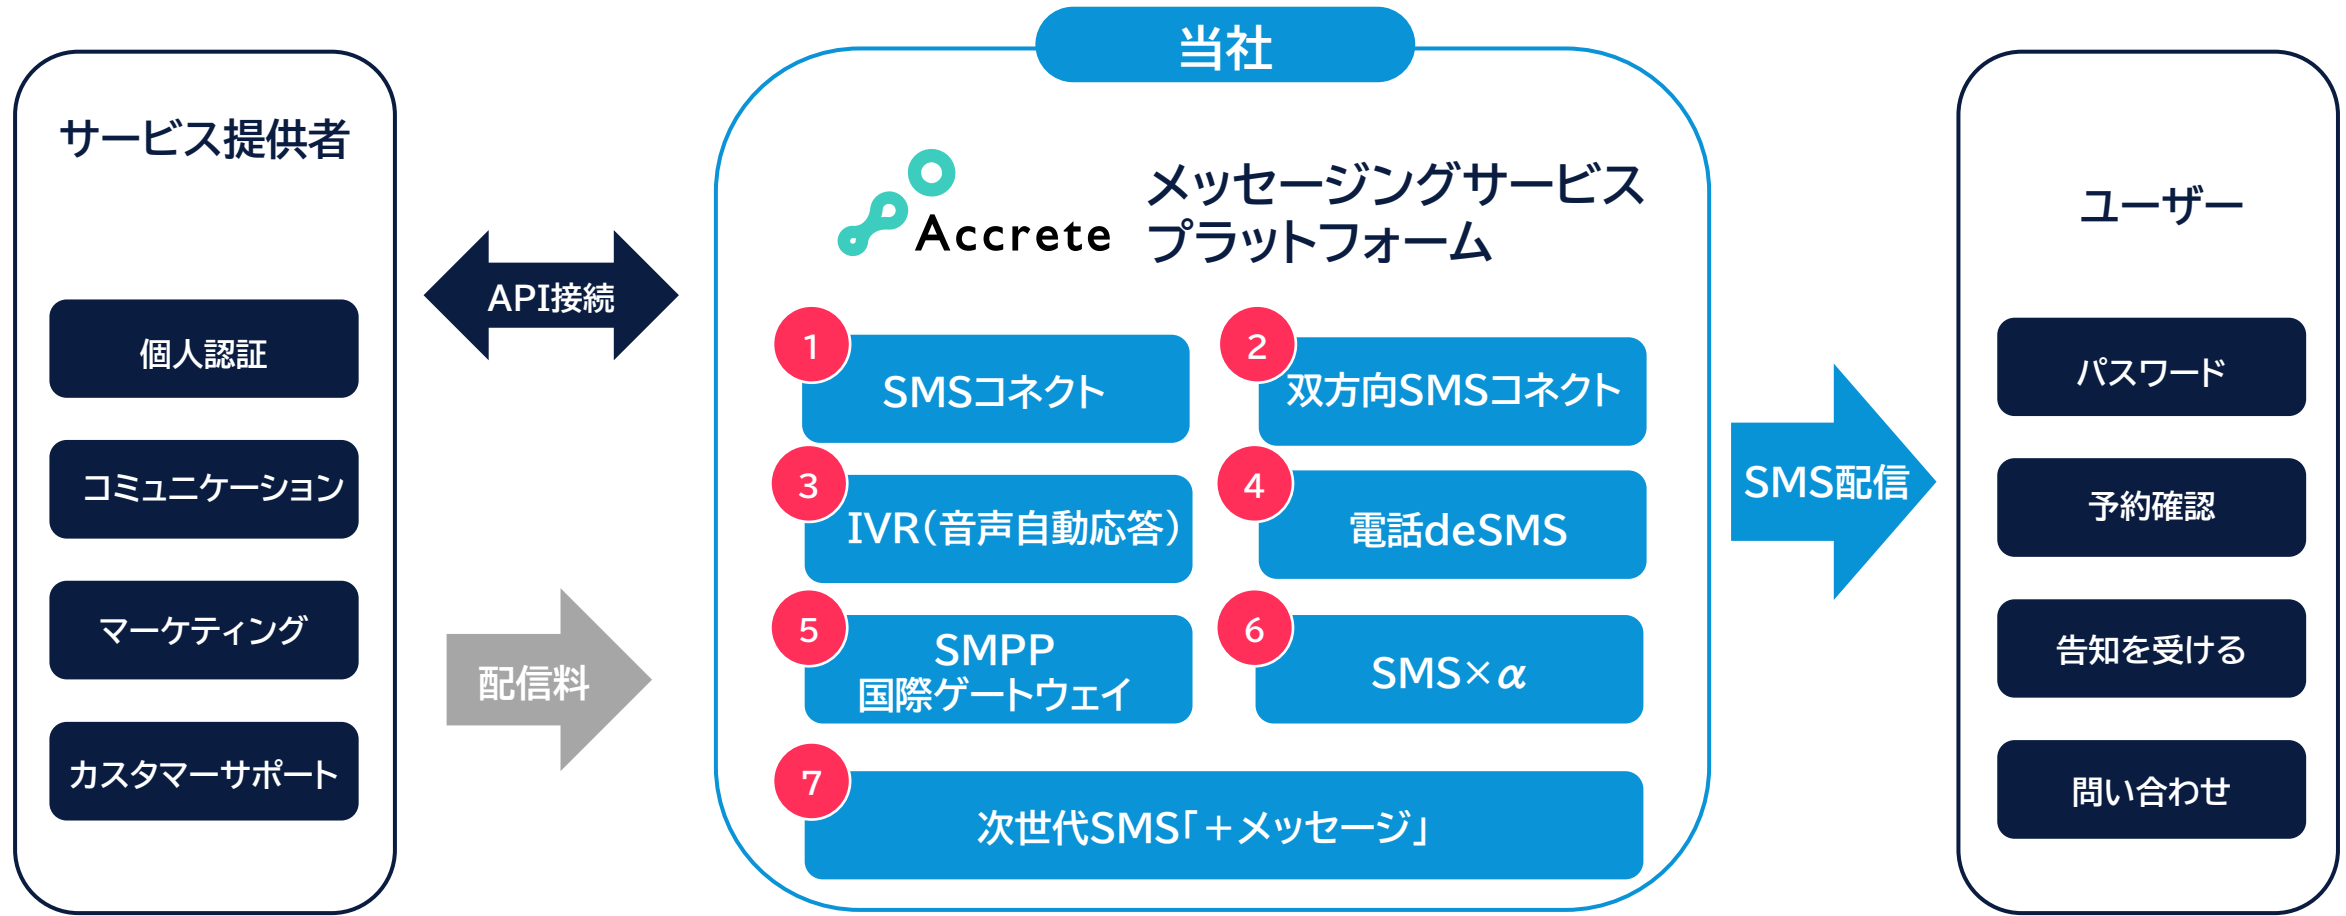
サービス提供者

個人認証

コミュニケーション

マーケティング

カスタマーサポート

API接続

配信料

当社

Accrete

メッセージングサービスプラットフォーム

1 SMSコネクト

2 双方向SMSコネクト

3 IVR(音声自動応答)

4 電話deSMS

5 SMPP 国際ゲートウェイ

6 SMS×$\alpha$

7 次世代SMS「＋メッセージ」

SMS配信

ユーザー

パスワード

予約確認

告知を受ける

問い合わせ